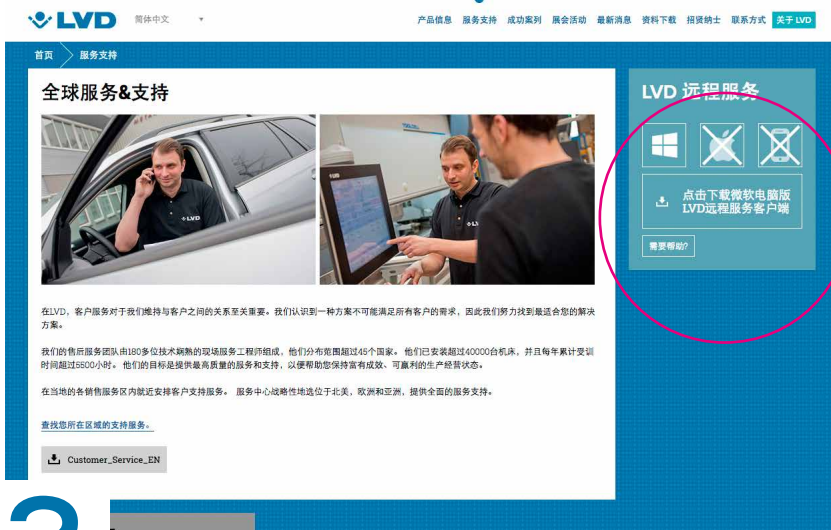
LVD 简体中文

产品信息 服务支持 成功案例 展会活动 最新消息 资料下载 招贤纳士 联系方式 关于 LVD

首页 服务支持

全球服务&支持

在LVD，客户服务对于我们维持与客户之间的关系至关重要。我们认识到一种方案不可能满足所有客户的需求，因此我们努力找到最适合您的解决方案。

我们的售后服务团队由180多位技术娴熟的现场服务工程师组成。他们分布范围超过45个国家。他们已安装超过40000台机床，并且每年累计受训时间超过5500小时。他们的目标是提供最高质量的服务和支持，以便帮助您保持富有成效、可赢利的生产经营状态。

在当地的各销售服务区内就近安排客户支持服务。服务中心战略性地选位于北美，欧洲和亚洲，提供全面的服务支持。

查找您所在区域的支持服务。

Customer_Service_EN

LVD 远程服务

点击下载微软电脑版 LVD远程服务客户端

需要帮助?

2